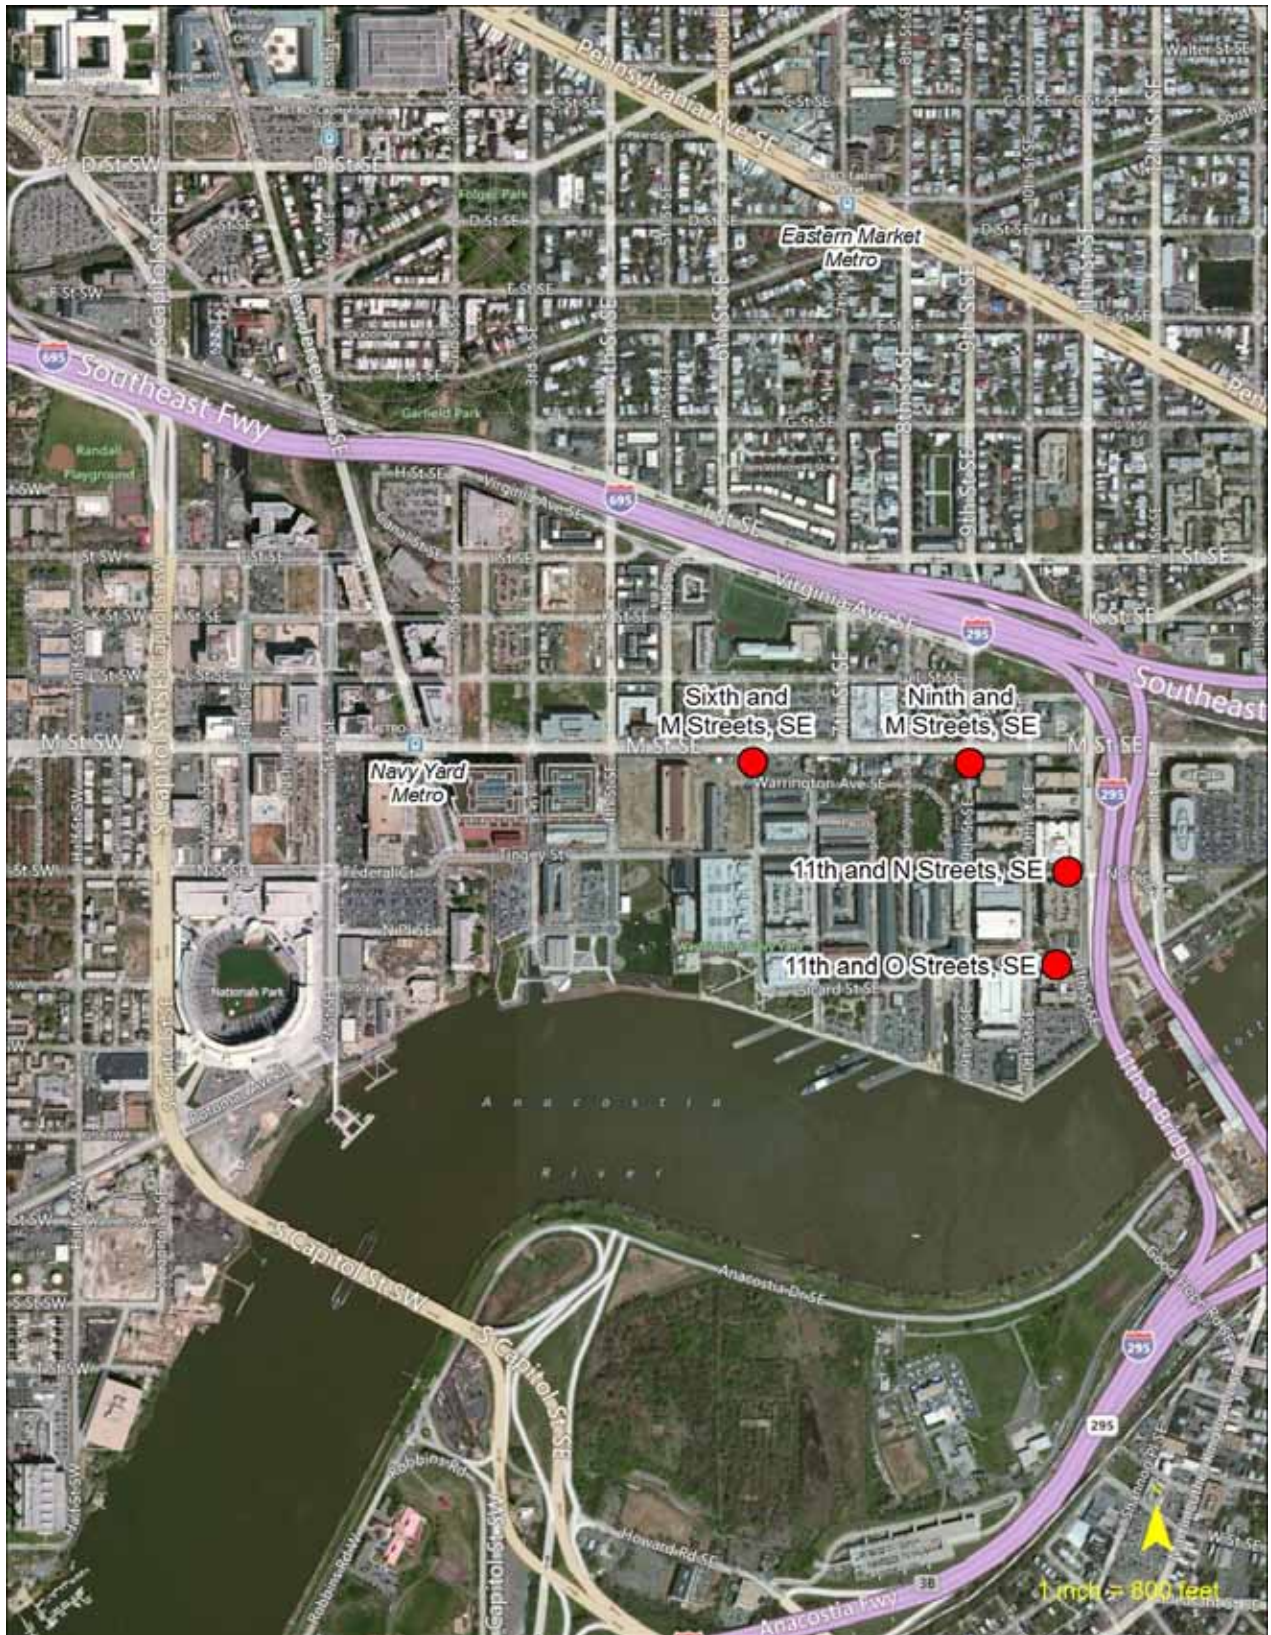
Pennsylvania Ave SE

Walter St SE

C St SE

D St SW

D St SE

Folger Park

D St SE

Eastern Market Metro

E St SE

E St SW

695

Southeast Fwy

New Jersey Ave SE

S Capitol St SE

4th St SE

6th St SE

8th St SE

9th St SE

11th St SE

12th St SE

G St SE

Garfield Park

Randall Playground

H St SE

Virginia Ave SE

I St SE

695

I St SW

I St SE

K St SW

K St SE

Virginia Ave SE

K St SE

295

L St SW

L St SE

Southeast

Sixth and M Streets, SE

Ninth and M Streets, SE

M St SW

M St SE

M St SE

Navy Yard Metro

Warrington Ave SE

295

Tingey St

N St SE

N St SW

N St SE

Federal Ct

11th and N Streets, SE

N Pl SE

11th and O Streets, SE

Sicard St SE

Nationals Park

Potomac Ave SE

Anacostia

River

11th St Bridge

S Capitol St SW

S Capitol St SE

Anacostia Dr SE

S St SW

295

295

Robbins Rd

Robbins Rd SW

Capitol St SW

Howard Rd SE

W St SE

Anacostia Fwy

1 inch = 800 feet